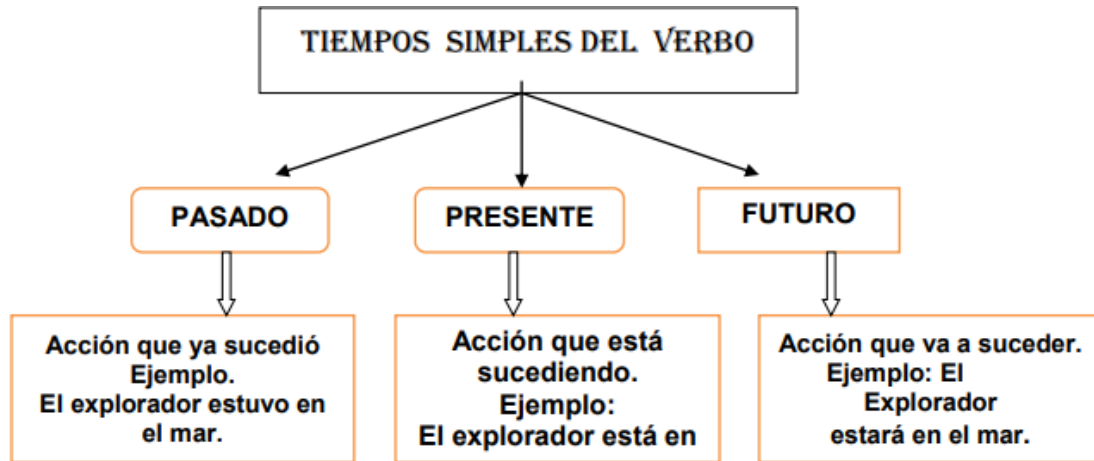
TIEMPOS SIMPLES DEL VERBO

PASADO

PRESENTE

FUTURO

Acción que ya sucedió
Ejemplo.
El explorador estuvo en el mar.

Acción que está sucediendo.
Ejemplo:
El explorador está en

Acción que va a suceder.
Ejemplo: El Explorador estará en el mar.